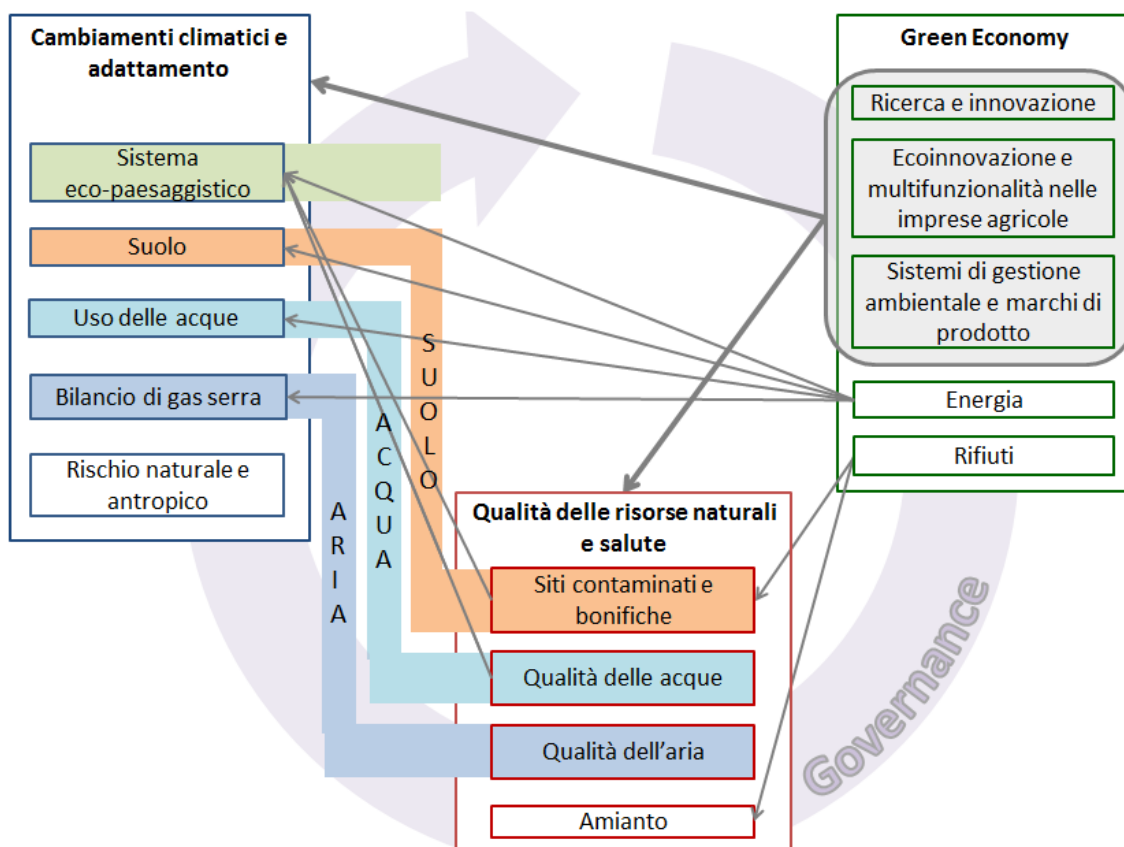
Cambiamenti climatici e adattamento

Sistema eco-paesaggistico

Suolo

Uso delle acque

Bilancio di gas serra

Rischio naturale e antropico

Green Economy

Ricerca e innovazione

Ecoinnovazione e multifunzionalità nelle imprese agricole

Sistemi di gestione ambientale e marchi di prodotto

Energia

Rifiuti

SUOLO

ACQUA

ARIA

Qualità delle risorse naturali e salute

Siti contaminati e bonifiche

Qualità delle acque

Qualità dell'aria

Amianto

Governance